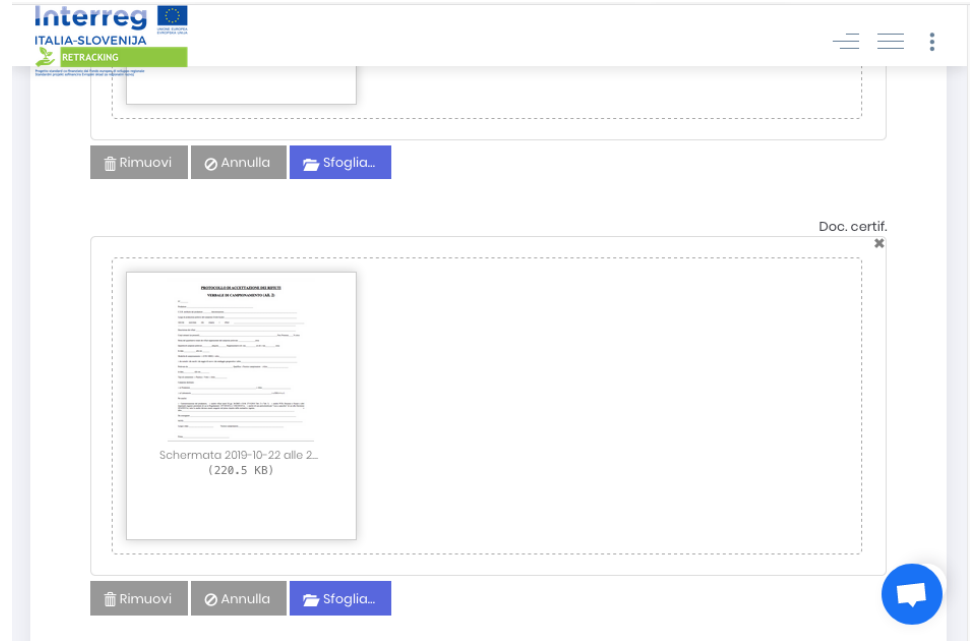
Interreg
ITALIA-SLOVENIJA
RETRACKING

Rimuovi
Annulla
Sfoglia...

Doc. certif.

PROTOCOLLO DI ACCETTAZIONE DEI RIFIUTI
VERBALE DI CAMPIONAMENTO (All. 2)

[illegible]

Schermata 2019-10-22 alle 2...
(220.5 KB)

Rimuovi
Annulla
Sfoglia...